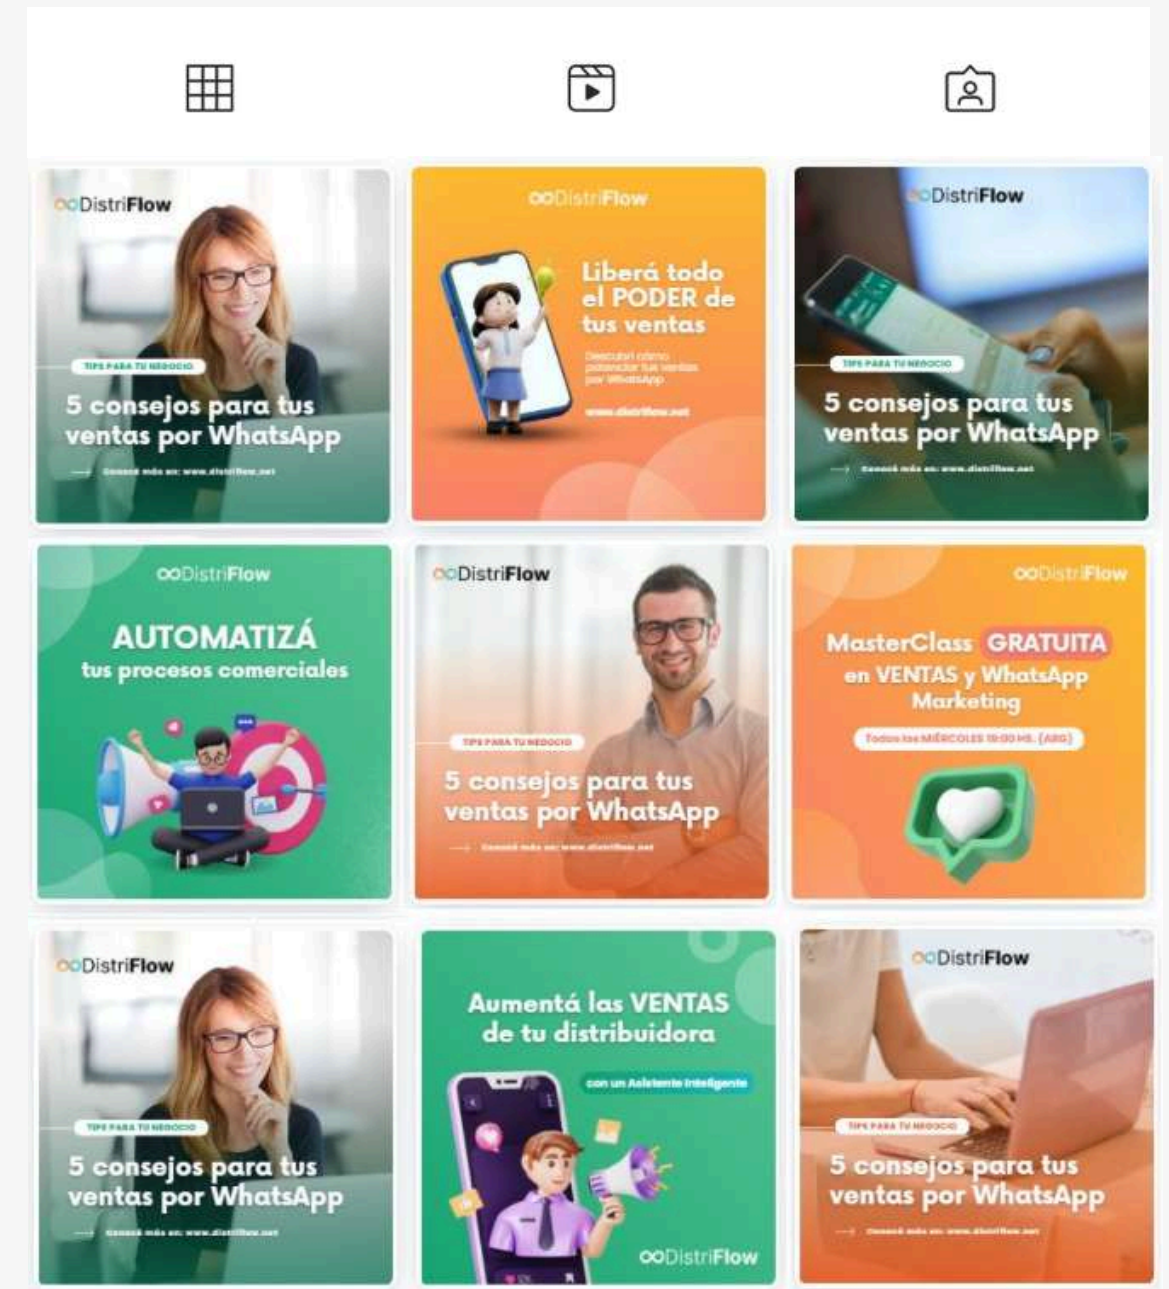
DistriFlow

TIPS PARA TU NEGOCIO

5 consejos para tus ventas por WhatsApp

Conocé más en: www.distriflow.net

DistriFlow

Liberá todo el PODER de tus ventas

Descubrí cómo potenciar tus ventas por WhatsApp

www.distriflow.net

DistriFlow

TIPS PARA TU NEGOCIO

5 consejos para tus ventas por WhatsApp

Conocé más en: www.distriflow.net

DistriFlow

AUTOMATIZÁ tus procesos comerciales

DistriFlow

TIPS PARA TU NEGOCIO

5 consejos para tus ventas por WhatsApp

Conocé más en: www.distriflow.net

DistriFlow

MasterClass GRATUITA en VENTAS y WhatsApp Marketing

Todos los MIÉRCOLES 19:00 HS. (ARG)

DistriFlow

TIPS PARA TU NEGOCIO

5 consejos para tus ventas por WhatsApp

Conocé más en: www.distriflow.net

Aumentá las VENTAS de tu distribuidora

con un Asistente Inteligente

DistriFlow

DistriFlow

TIPS PARA TU NEGOCIO

5 consejos para tus ventas por WhatsApp

Conocé más en: www.distriflow.net